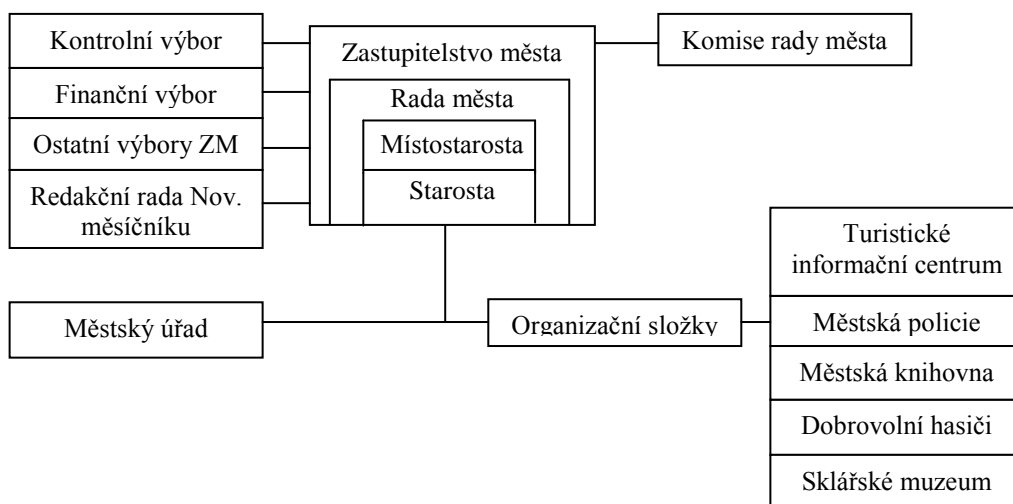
Kontrolní výbor

Finanční výbor

Ostatní výbory ZM

Redakční rada Nov. měsíčníku

Zastupitelstvo města

Rada města

Místostarosta

Starosta

Komise rady města

Turistické informační centrum

Městská policie

Městská knihovna

Dobrovolní hasiči

Sklářské muzeum

Městský úřad

Organizační složky